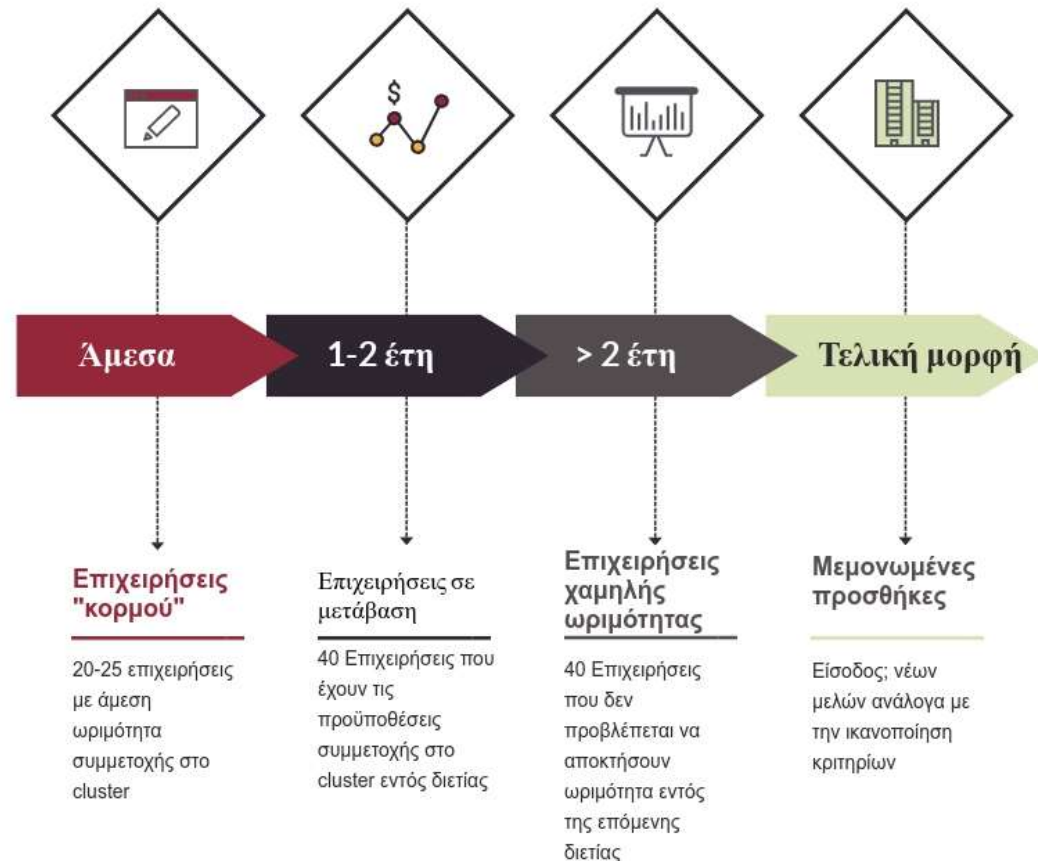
$

Άμεσα

1-2 έτη

> 2 έτη

Τελική μορφή

Επιχειρήσεις "κορμού"

20-25 επιχειρήσεις με άμεση ωριμότητα συμμετοχής στο cluster

Επιχειρήσεις σε μετάβαση

40 Επιχειρήσεις που έχουν τις προϋποθέσεις συμμετοχής στο cluster εντός διετίας

Επιχειρήσεις χαμηλής ωριμότητας

40 Επιχειρήσεις που δεν προβλέπεται να αποκτήσουν ωριμότητα εντός της επόμενης διετίας

Μεμονωμένες προσθήκες

Είσοδος; νέων μελών ανάλογα με την ικανοποίηση κριτηρίων